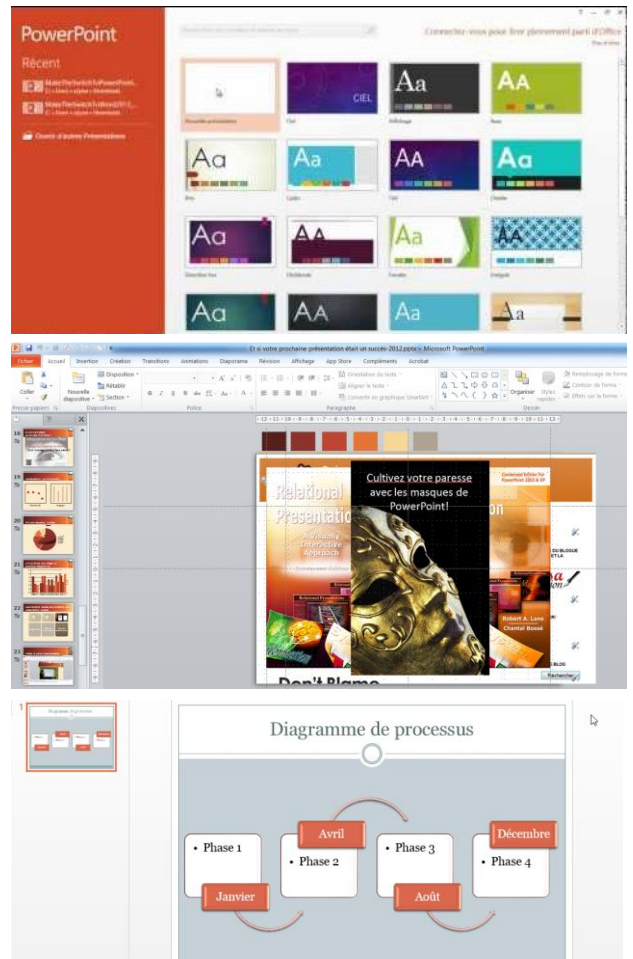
PowerPoint

Récent

MakeTheSwitchToPowerPoint...

MakeTheSwitchToWord2013...

Ouvrir d'autres Présentations

Connectez-vous pour tirer pleinement parti d'Office

Nouvelle présentation

Ciel

Affichage

Aa

CIEL

AA

Aa

Aa

Aa

Aa

Aa

AA

Aa

AA

Aa

AA

Aa

Aa

Et si votre prochaine présentation était un succès-2012.pptx - Microsoft PowerPoint

Fichier | Accueil | Insertion | Création | Transitions | Animations | Diaporama | Révision | Affichage | App Store | Compléments | Acrobat

Coller

Nouvelle diapositive

Disposition

Rétablir

Section

Presse-papiers

Diapositives

Police

Paragraphe

Orientation du texte

Aligner le texte

Convertir en graphique SmartArt

Dessin

Organiser

Styles rapides

Remplissage de forme

Contour de forme

Effets sur la forme

Cultivez votre paresse avec les masques de PowerPoint!

Relational Presentation

A Visually Interactive Approach

Robert A. Lane

Chantal Bossé

Don't Blame

Rechercher

Diagramme de processus

Diagramme de processus

Phase 1

Phase 2

Phase 3

Phase 4

Avril

Décembre

Janvier

Août